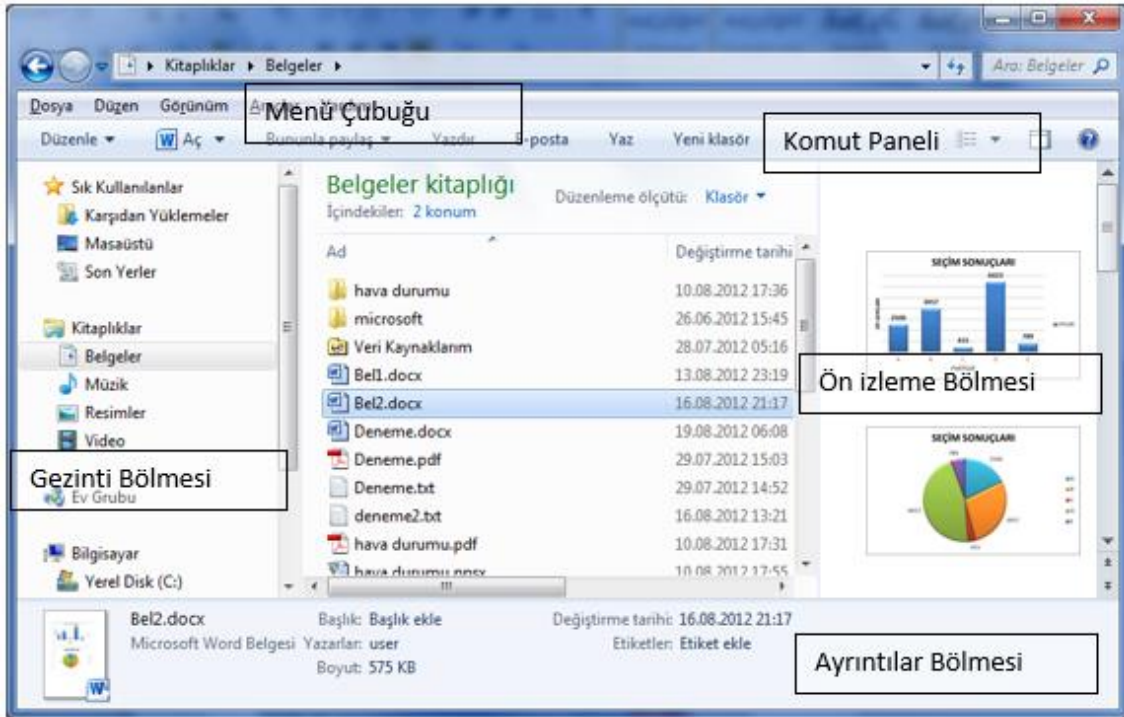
Kitaplıklar ▸ Belgeler ▸

Ara: Belgeler

Dosya Düzen Görünüm Araçlar Yardım

Menü Çubuğu

Düzenle ▾ Aç ▾ Bununla paylaş ▾ Yazdır E-posta Yaz Yeni klasör

Komut Paneli

Sık Kullanılanlar
Karşıdan Yüklemeler
Masaüstü
Son Yerler

Kitaplıklar
Belgeler
Müzik
Resimler
Video

Gezinti Bölmesi

Ev Grubu

Bilgisayar
Yerel Disk (C:)

Belgeler kitaplığı
İçindekiler: 2 konum

Düzenleme ölçütü: Klasör ▾

| Ad | Değiştirme tarihi |
|---|---|
| hava durumu | 10.08.2012 17:36 |
| microsoft | 26.06.2012 15:45 |
| Veri Kaynaklarım | 28.07.2012 05:16 |
| Bel1.docx | 13.08.2012 23:19 |
| Bel2.docx | 16.08.2012 21:17 |
| Deneme.docx | 19.08.2012 06:08 |
| Deneme.pdf | 29.07.2012 15:03 |
| Deneme.txt | 29.07.2012 14:52 |
| deneme2.txt | 16.08.2012 13:21 |
| hava durumu.pdf | 10.08.2012 17:31 |
| hava durumu.ppsx | 10.08.2012 17:55 |

SEÇİM SONUÇLARI

Ön izleme Bölmesi

SEÇİM SONUÇLARI

Bel2.docx
Microsoft Word Belgesi
Başlık: Başlık ekle
Yazarlar: user
Boyut: 575 KB
Değiştirme tarihi: 16.08.2012 21:17
Etiketler: Etiket ekle

Ayrıntılar Bölmesi